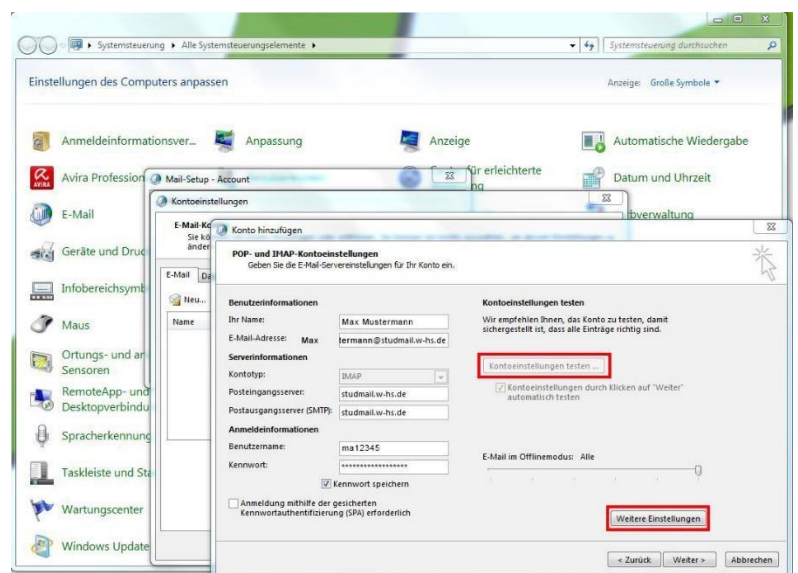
Systemsteuerung ▸ Alle Systemsteuerungselemente ▸

Systemsteuerung durchsuchen

Einstellungen des Computers anpassen

Anzeige: Große Symbole ▾

Anmeldeinformationsver...
Anpassung
Anzeige
Automatische Wiedergabe

Avira Profession
für erleichterte
Datum und Uhrzeit

E-Mail
verwaltung

Geräte und Druc

Infobereichsymb

Maus

Ortungs- und an Sensoren

RemoteApp- und Desktopverbindu

Spracherkennung

Taskleiste und Sta

Wartungscenter

Windows Update

Mail-Setup - Account

Kontoeinstellungen

E-Mail-Ko
Sie kö
änder

E-Mail Da

Neu...

Name

Konto hinzufügen

POP- und IMAP-Kontoeinstellungen
Geben Sie die E-Mail-Servereinstellungen für Ihr Konto ein.

Benutzerinformationen
Ihr Name: Max Mustermann
E-Mail-Adresse: Max termann@studmail.w-hs.de
Serverinformationen
Kontotyp: IMAP
Posteingangsserver: studmail.w-hs.de
Postausgangsserver (SMTP): studmail.w-hs.de
Anmeldeinformationen
Benutzername: ma12345
Kennwort: ******************
Kennwort speichern
Anmeldung mithilfe der gesicherten Kennwortauthentifizierung (SPA) erforderlich

Kontoeinstellungen testen
Wir empfehlen Ihnen, das Konto zu testen, damit sichergestellt ist, dass alle Einträge richtig sind.

Kontoeinstellungen testen ...

Kontoeinstellungen durch Klicken auf "Weiter" automatisch testen

E-Mail im Offlinemodus: Alle

Weitere Einstellungen

< Zurück Weiter > Abbrechen